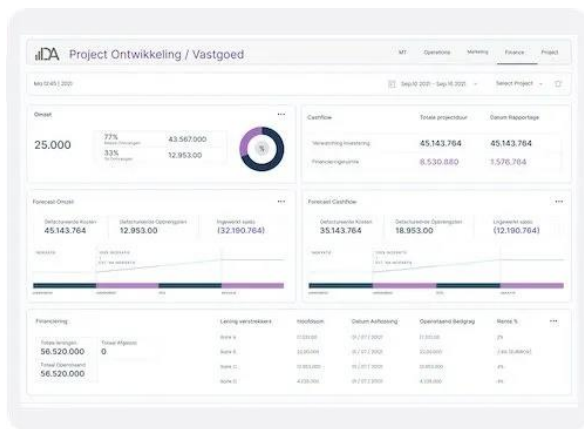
DA Project Ontwikkeling / Vastgoed

MT Operations Marketing Finance Project

May 12:45 | 2020

Sep 10 2021 - Sep 16 2021 Select Project

Omzet

25.000

77% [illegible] 43.567.000
33% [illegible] 12.953.000

%

Cashflow Totale projectduur Datum Rapportage

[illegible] 45.143.764 45.143.764
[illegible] 8.530.880 1.576.764

Forecast Omzet

Gefactureerde Kosten 45.143.764
Gefactureerde Opbrengsten 12.953.000
Ingewerkt saldo (32.190.764)

Forecast Cashflow

Gefactureerde Kosten 35.143.764
Gefactureerde Opbrengsten 18.953.000
Ingewerkt saldo (12.190.764)

Financiering

Totale leningen 56.520.000
Totaal Opgenomen 56.520.000
Totaal Afgelost 0

| Lening verstrekkers | Hoofdsom | Datum Aflossing | Openstaand Bedrag | Rente % |
|---|---|---|---|---|
| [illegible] | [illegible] | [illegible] | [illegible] | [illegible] |
| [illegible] | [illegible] | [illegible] | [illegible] | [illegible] |
| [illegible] | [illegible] | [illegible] | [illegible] | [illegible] |
| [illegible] | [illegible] | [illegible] | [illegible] | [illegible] |